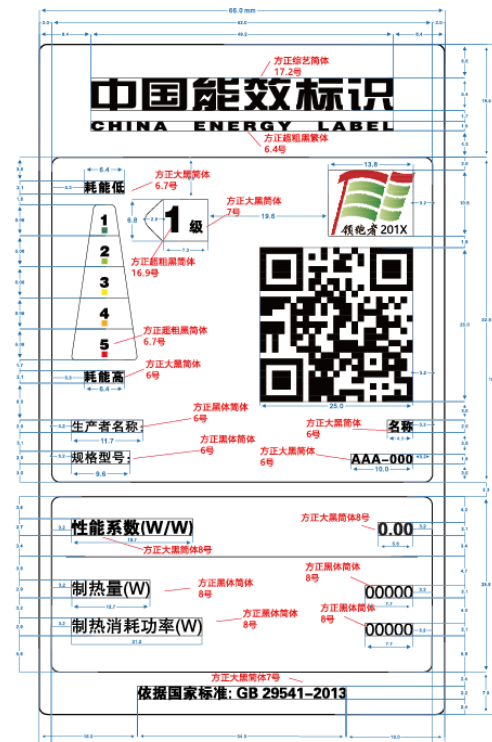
60.0 mm

方正综艺简体
17.2号

中国能效标识
CHINA ENERGY LABEL

方正超粗黑繁体
6.4号

耗能低
方正大黑简体
6.7号

方正大黑简体
7号

1
2
3
4
5

1级

方正超粗黑简体
16.9号

领跑者 201X

方正超粗黑简体
6.7号

方正大黑简体
6号

耗能高

方正黑体简体
6号

方正大黑简体
6号

生产者名称

名称

方正黑体简体
6号

方正大黑简体
6号

规格型号

AAA-000

性能系数(W/W)

方正大黑简体8号

方正大黑简体8号

0.00

制热量(W)

方正黑体简体
8号

方正黑体简体
8号

00000

方正黑体简体
8号

制热消耗功率(W)

方正黑体简体
8号

00000

方正大黑简体7号

依据国家标准: GB 29541-2013